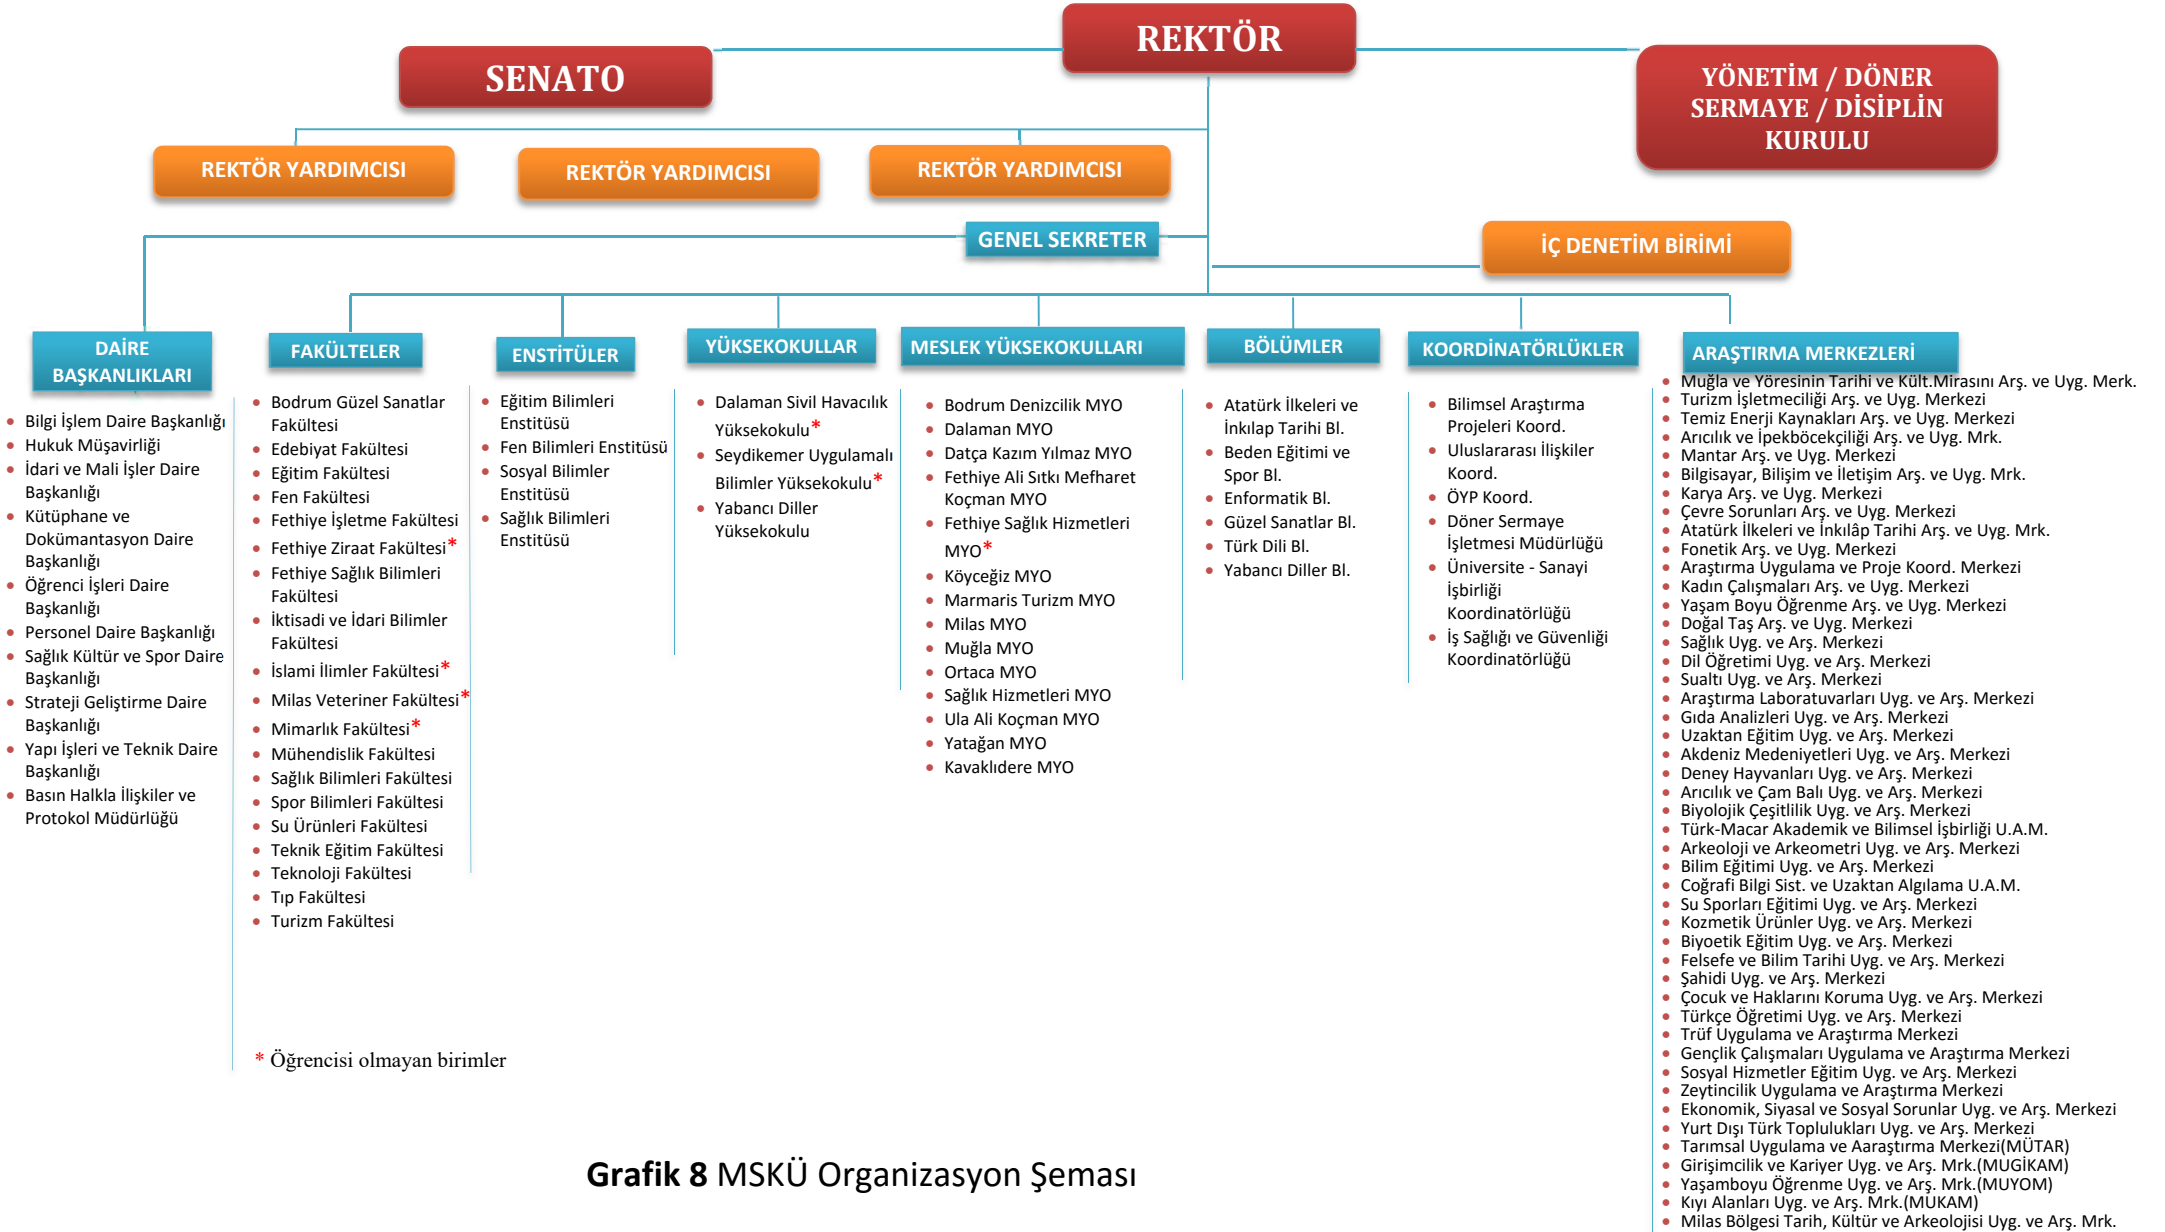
REKTÖR

SENATO

YÖNETİM / DÖNER SERMAYE / DİSİPLİN KURULU

REKTÖR YARDIMCISI

REKTÖR YARDIMCISI

REKTÖR YARDIMCISI

GENEL SEKRETER

İÇ DENETİM BİRİMİ

DAİRE BAŞKANLIKLARI
- Bilgi İşlem Daire Başkanlığı
- Hukuk Müşavirliği
- İdari ve Mali İşler Daire Başkanlığı
- Kütüphane ve Dokümantasyon Daire Başkanlığı
- Öğrenci İşleri Daire Başkanlığı
- Personel Daire Başkanlığı
- Sağlık Kültür ve Spor Daire Başkanlığı
- Strateji Geliştirme Daire Başkanlığı
- Yapı İşleri ve Teknik Daire Başkanlığı
- Basın Halkla İlişkiler ve Protokol Müdürlüğü

FAKÜLTELER
- Bodrum Güzel Sanatlar Fakültesi
- Edebiyat Fakültesi
- Eğitim Fakültesi
- Fen Fakültesi
- Fethiye İşletme Fakültesi
- Fethiye Ziraat Fakültesi*
- Fethiye Sağlık Bilimleri Fakültesi
- İktisadi ve İdari Bilimler Fakültesi
- İslami İlimler Fakültesi*
- Milas Veteriner Fakültesi*
- Mimarlık Fakültesi*
- Mühendislik Fakültesi
- Sağlık Bilimleri Fakültesi
- Spor Bilimleri Fakültesi
- Su Ürünleri Fakültesi
- Teknik Eğitim Fakültesi
- Teknoloji Fakültesi
- Tıp Fakültesi
- Turizm Fakültesi

ENSTİTÜLER
- Eğitim Bilimleri Enstitüsü
- Fen Bilimleri Enstitüsü
- Sosyal Bilimler Enstitüsü
- Sağlık Bilimleri Enstitüsü

YÜKSEKOKULLAR
- Dalaman Sivil Havacılık Yüksekokulu*
- Seydikemer Uygulamalı Bilimler Yüksekokulu*
- Yabancı Diller Yüksekokulu

MESLEK YÜKSEKOKULLARI
- Bodrum Denizcilik MYO
- Dalaman MYO
- Datça Kazım Yılmaz MYO
- Fethiye Ali Sıtkı Mefharet Koçman MYO
- Fethiye Sağlık Hizmetleri MYO*
- Köyceğiz MYO
- Marmaris Turizm MYO
- Milas MYO
- Muğla MYO
- Ortaca MYO
- Sağlık Hizmetleri MYO
- Ula Ali Koçman MYO
- Yatağan MYO
- Kavaklıdere MYO

BÖLÜMLER
- Atatürk İlkeleri ve İnkılap Tarihi Bl.
- Beden Eğitimi ve Spor Bl.
- Enformatik Bl.
- Güzel Sanatlar Bl.
- Türk Dili Bl.
- Yabancı Diller Bl.

KOORDİNATÖRLÜKLER
- Bilimsel Araştırma Projeleri Koord.
- Uluslararası İlişkiler Koord.
- ÖYP Koord.
- Döner Sermaye İşletmesi Müdürlüğü
- Üniversite - Sanayi İşbirliği Koordinatörlüğü
- İş Sağlığı ve Güvenliği Koordinatörlüğü

ARAŞTIRMA MERKEZLERİ
- Muğla ve Yöresinin Tarihi ve Kült.Mirasını Arş. ve Uyg. Merk.
- Turizm İşletmeciliği Arş. ve Uyg. Merkezi
- Temiz Enerji Kaynakları Arş. ve Uyg. Merkezi
- Arıcılık ve İpekböcekçiliği Arş. ve Uyg. Mrk.
- Mantar Arş. ve Uyg. Merkezi
- Bilgisayar, Bilişim ve İletişim Arş. ve Uyg. Mrk.
- Karya Arş. ve Uyg. Merkezi
- Çevre Sorunları Arş. ve Uyg. Merkezi
- Atatürk İlkeleri ve İnkılâp Tarihi Arş. ve Uyg. Mrk.
- Fonetik Arş. ve Uyg. Merkezi
- Araştırma Uygulama ve Proje Koord. Merkezi
- Kadın Çalışmaları Arş. ve Uyg. Merkezi
- Yaşam Boyu Öğrenme Arş. ve Uyg. Merkezi
- Doğal Taş Arş. ve Uyg. Merkezi
- Sağlık Uyg. ve Arş. Merkezi
- Dil Öğretimi Uyg. ve Arş. Merkezi
- Sualtı Uyg. ve Arş. Merkezi
- Araştırma Laboratuvarları Uyg. ve Arş. Merkezi
- Gıda Analizleri Uyg. ve Arş. Merkezi
- Uzaktan Eğitim Uyg. ve Arş. Merkezi
- Akdeniz Medeniyetleri Uyg. ve Arş. Merkezi
- Deney Hayvanları Uyg. ve Arş. Merkezi
- Arıcılık ve Çam Balı Uyg. ve Arş. Merkezi
- Biyolojik Çeşitlilik Uyg. ve Arş. Merkezi
- Türk-Macar Akademik ve Bilimsel İşbirliği U.A.M.
- Arkeoloji ve Arkeometri Uyg. ve Arş. Merkezi
- Bilim Eğitimi Uyg. ve Arş. Merkezi
- Coğrafi Bilgi Sist. ve Uzaktan Algılama U.A.M.
- Su Sporları Eğitimi Uyg. ve Arş. Merkezi
- Kozmetik Ürünler Uyg. ve Arş. Merkezi
- Biyoetik Eğitim Uyg. ve Arş. Merkezi
- Felsefe ve Bilim Tarihi Uyg. ve Arş. Merkezi
- Şahidi Uyg. ve Arş. Merkezi
- Çocuk ve Haklarını Koruma Uyg. ve Arş. Merkezi
- Türkçe Öğretimi Uyg. ve Arş. Merkezi
- Trüf Uygulama ve Araştırma Merkezi
- Gençlik Çalışmaları Uygulama ve Araştırma Merkezi
- Sosyal Hizmetler Eğitim Uyg. ve Arş. Merkezi
- Zeytincilik Uygulama ve Araştırma Merkezi
- Ekonomik, Siyasal ve Sosyal Sorunlar Uyg. ve Arş. Merkezi
- Yurt Dışı Türk Toplulukları Uyg. ve Arş. Merkezi
- Tarımsal Uygulama ve Aaraştırma Merkezi(MÜTAR)
- Girişimcilik ve Kariyer Uyg. ve Arş. Mrk.(MUGİKAM)
- Yaşamboyu Öğrenme Uyg. ve Arş. Mrk.(MUYOM)
- Kıyı Alanları Uyg. ve Arş. Mrk.(MUKAM)
- Milas Bölgesi Tarih, Kültür ve Arkeolojisi Uyg. ve Arş. Mrk.

* Öğrencisi olmayan birimler

Grafik 8 MSKÜ Organizasyon Şeması